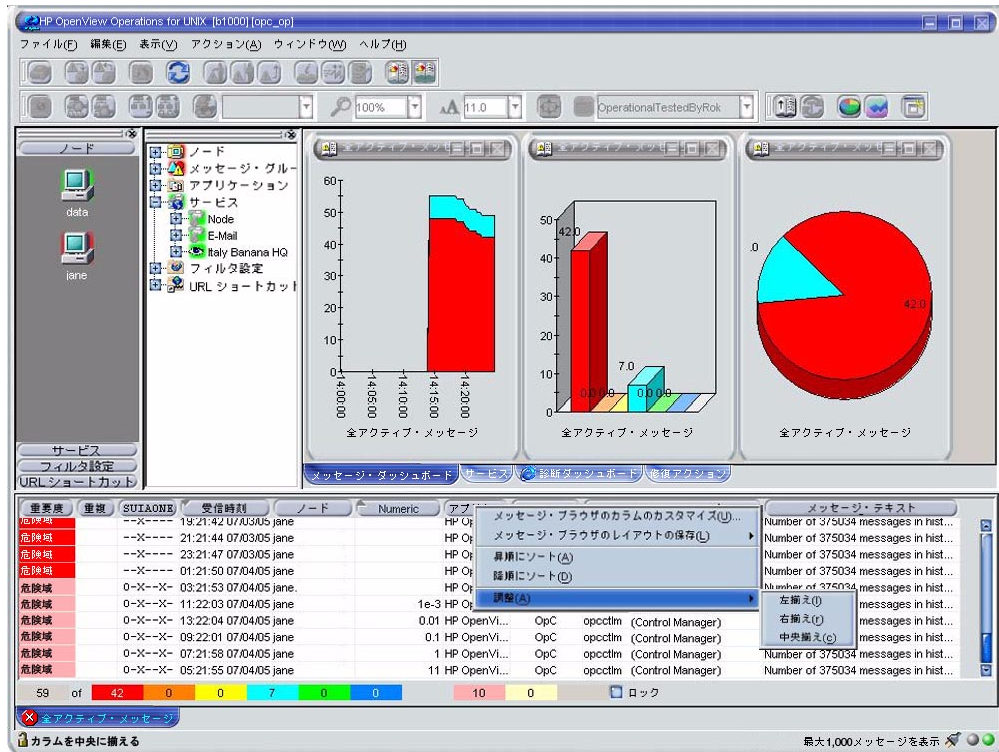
HP OpenView Operations for UNIX [b1000] [opc_op]

ファイル(F) 編集(E) 表示(V) アクション(A) ウィンドウ(W) ヘルプ(H)

100% 11.0 OperationalTestedByRok

ノード

data

jane

サービス
フィルタ設定
URL ショートカット

ノード
メッセージ・グルー
アプリケーション
サービス
Node
E-Mail
Italy Banana HQ
フィルタ設定
URL ショートカット

全アクティブ・メッセ

60
50
40
30
20
10
0
14:00:00
14:05:00
14:10:00
14:15:00
14:20:00
全アクティブ・メッセージ

全アクティブ・メッセ

50
42.0
40
30
20
10
7.0
0.0 0.0
0.0 0.0
0
全アクティブ・メッセージ

全アクティブ・メッセ

.0
42.0
全アクティブ・メッセージ

メッセージ・ダッシュボード サービス 診断ダッシュボード 修復アクション

| 重要度 | 重複 | SUIAONE | 受信時刻 | ノード | Numeric | アプ | | | メッセージ・テキスト |
|---|---|---|---|---|---|---|---|---|---|
| 危険域 | | --X---- | 19:21:42 07/03/05 jane | | | HP Op | | | Number of 375034 messages in hist... |
| 危険域 | | --X---- | 21:21:44 07/03/05 jane | | | HP Op | | | Number of 375034 messages in hist... |
| 危険域 | | --X---- | 23:21:47 07/03/05 jane | | | HP Op | | | Number of 375034 messages in hist... |
| 危険域 | | --X---- | 01:21:50 07/04/05 jane | | | HP Op | | | Number of 375034 messages in hist... |
| 危険域 | | 0-X--X- | 03:21:53 07/04/05 jane. | | | HP Op | | | Number of 375034 messages in hist... |
| 危険域 | | 0-X--X- | 11:22:03 07/04/05 jane | | 1e-3 | HP Op | | | messages in hist... |
| 危険域 | | 0-X--X- | 13:22:04 07/04/05 jane | | 0.01 | HP OpenVi... | OpC | opcctlm (Control Manager) | messages in hist... |
| 危険域 | | 0-X--X- | 09:22:01 07/04/05 jane | | 0.1 | HP OpenVi... | OpC | opcctlm (Control Manager) | messages in hist... |
| 危険域 | | 0-X--X- | 07:21:58 07/04/05 jane | | 1 | HP OpenVi... | OpC | opcctlm (Control Manager) | Number of 375034 messages in hist... |
| 危険域 | | 0-X--X- | 05:21:55 07/04/05 jane | | 11 | HP OpenVi... | OpC | opcctlm (Control Manager) | Number of 375034 messages in hist... |

メッセージ・ブラウザのカラムのカスタマイズ(U)...
メッセージ・ブラウザのレイアウトの保存(L)
昇順にソート(A)
降順にソート(D)
調整(A)

左揃え(l)
右揃え(r)
中央揃え(c)

59 of 42 0 0 7 0 0 10 0 ロック

全アクティブ・メッセージ

カラムを中央に揃える

最大1,000メッセージを表示